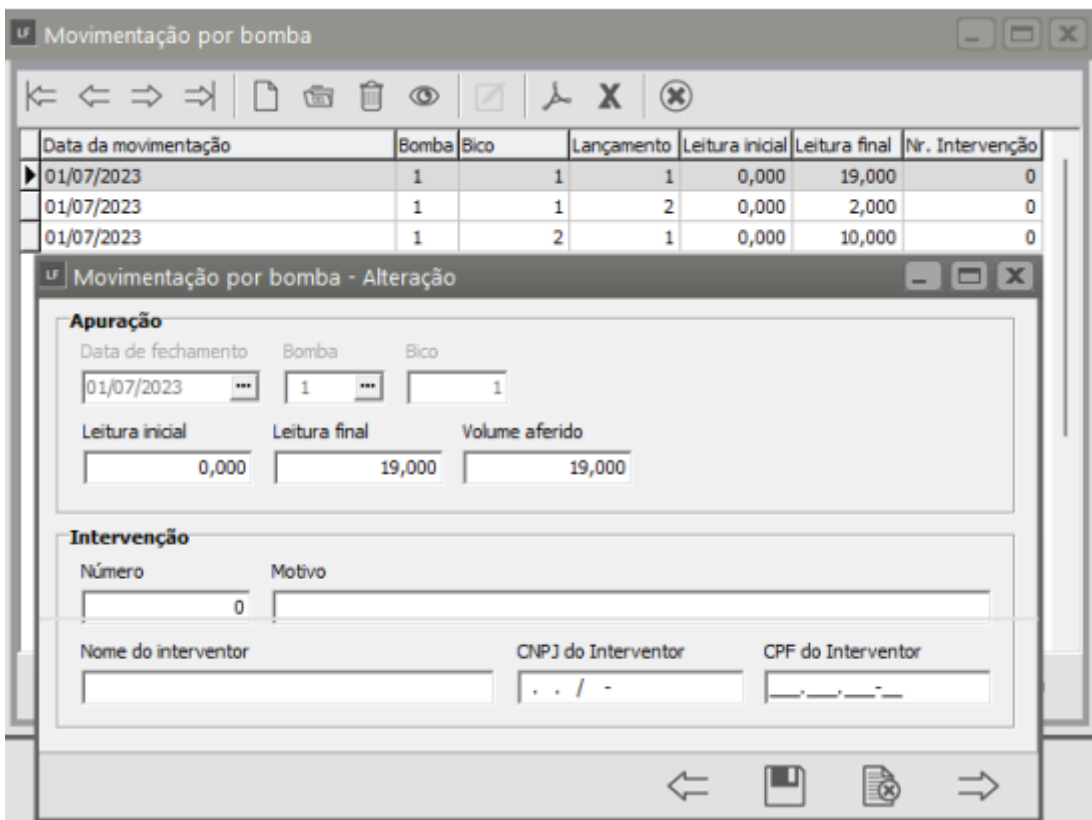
LF Movimentação por bomba

X

| Data da movimentação | Bomba | Bico | Lançamento | Leitura inicial | Leitura final | Nr. Intervenção |
|---|---|---|---|---|---|---|
| 01/07/2023 | 1 | 1 | 1 | 0,000 | 19,000 | 0 |
| 01/07/2023 | 1 | 1 | 2 | 0,000 | 2,000 | 0 |
| 01/07/2023 | 1 | 2 | 1 | 0,000 | 10,000 | 0 |

LF Movimentação por bomba - Alteração

Apuração

Data de fechamento 01/07/2023

Bomba 1

Bico 1

Leitura inicial 0,000

Leitura final 19,000

Volume aferido 19,000

Intervenção

Número 0

Motivo

Nome do interventor

CNPJ do Interventor . . / -

CPF do Interventor ___.___.___-__